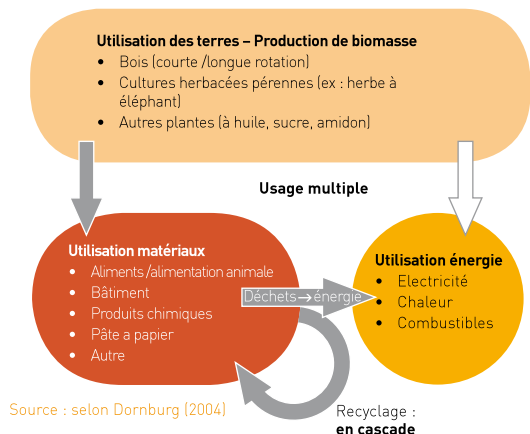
Utilisation des terres – Production de biomasse
• Bois (courte /longue rotation)
• Cultures herbacées pérennes (ex : herbe à éléphant)
• Autres plantes (à huile, sucre, amidon)

Usage multiple

Utilisation matériaux
• Aliments /alimentation animale
• Bâtiment
• Produits chimiques
• Pâte a papier
• Autre

Déchets→énergie

Utilisation énergie
• Electricité
• Chaleur
• Combustibles

Source : selon Dornburg (2004)

Recyclage : en cascade